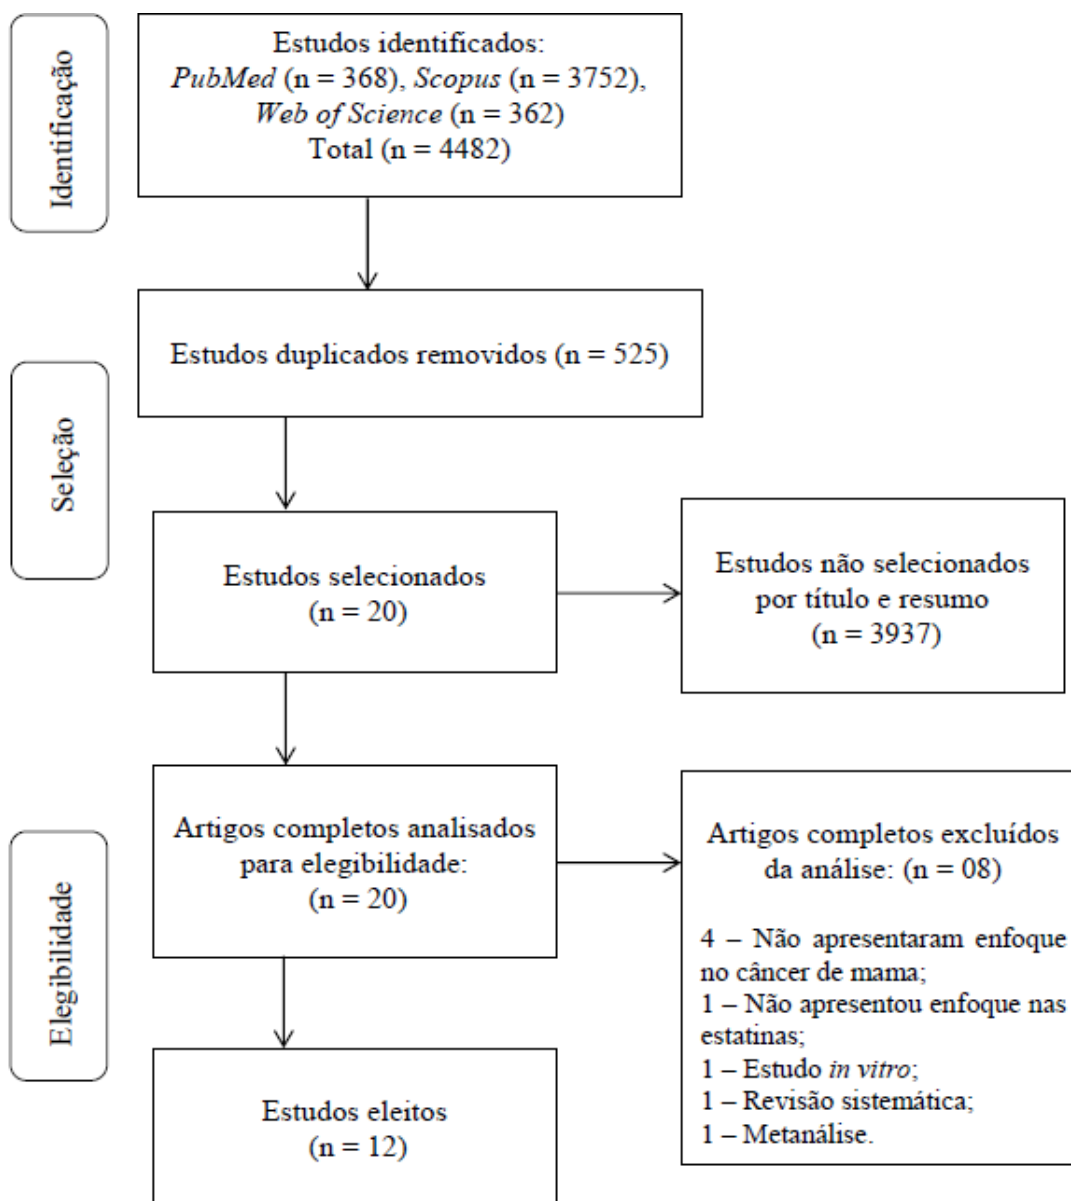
Identificação

Estudos identificados:
PubMed (n = 368), Scopus (n = 3752),
Web of Science (n = 362)
Total (n = 4482)

Seleção

Estudos duplicados removidos (n = 525)

Estudos selecionados
(n = 20)

Estudos não selecionados
por título e resumo
(n = 3937)

Elegibilidade

Artigos completos analisados
para elegibilidade:
(n = 20)

Artigos completos excluídos
da análise: (n = 08)

4 – Não apresentaram enfoque no câncer de mama;
1 – Não apresentou enfoque nas estatinas;
1 – Estudo in vitro;
1 – Revisão sistemática;
1 – Metanálise.

Estudos eleitos
(n = 12)